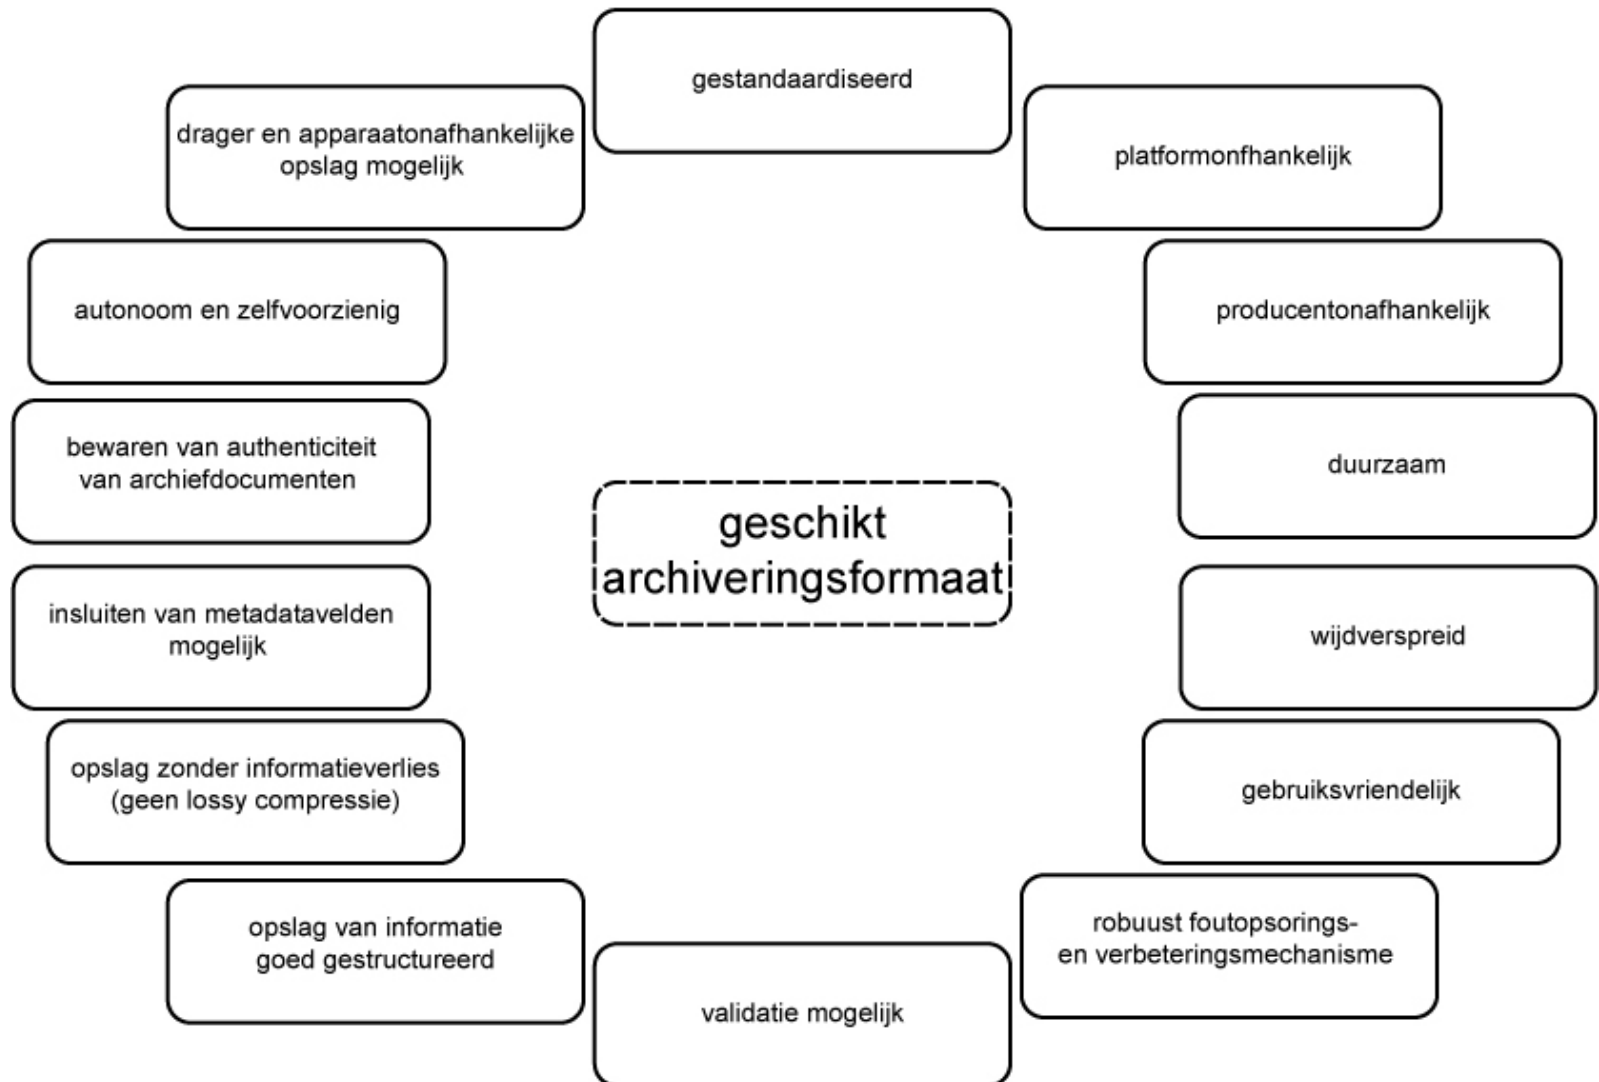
gestandaardiseerd

platformonfhankelijk

producentonafhankelijk

duurzaam

wijdverspreid

gebruiksvriendelijk

robuust foutopsorings- en verbeteringsmechanisme

validatie mogelijk

opslag van informatie goed gestructureerd

opslag zonder informatieverlies (geen lossy compressie)

insluiten van metadatavelden mogelijk

bewaren van authenticiteit van archiefdocumenten

autonoom en zelfvoorzienig

drager en apparaatonafhankelijke opslag mogelijk

geschikt archiveringsformaat